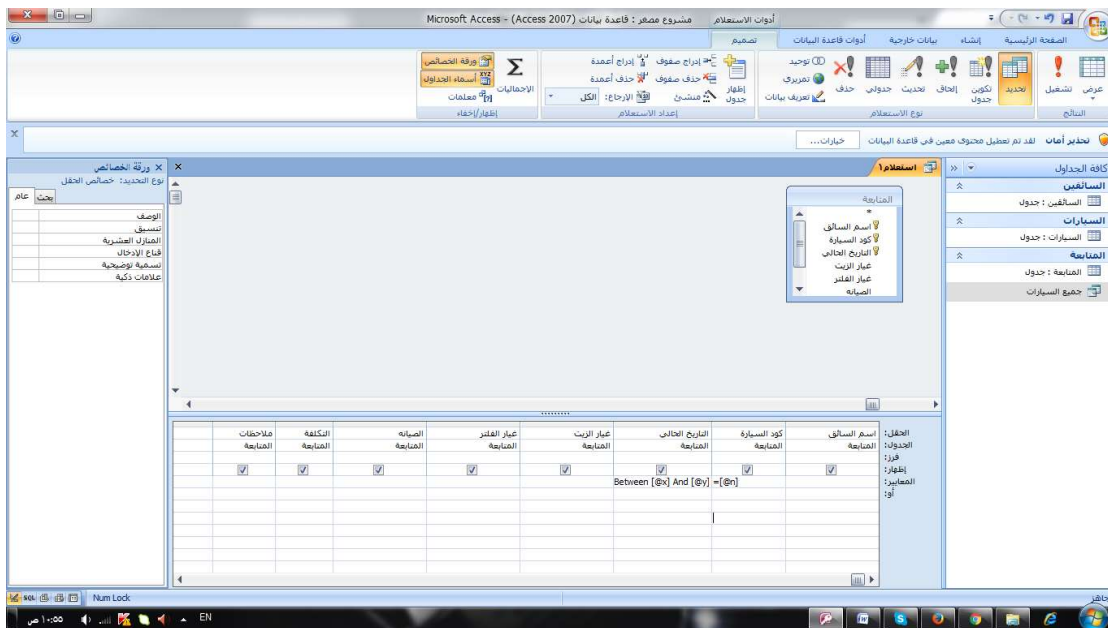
أدوات الاستعلام    مشروع مصعر : قاعدة بيانات (Access 2007) - Microsoft Access

الصفحة الرئيسية    إنشاء    بيانات خارجية    أدوات قاعدة البيانات    تصميم

عرض    تشغيل    تحديد    تكوين جدول    إلحاق    تحديث    جدولي    حذف    توحيد    تمريري    تعريف بيانات    إظهار جدول    إدراج صفوف    حذف صفوف    منشئ    إدراج أعمدة    حذف أعمدة    الإرجاع: الكل    الإجماليات    معلمات    ورقة الخصائص    أسماء الجداول

النتائج    نوع الاستعلام    إعداد الاستعلام    إظهار/إخفاء

تحذير أمان    لقد تم تعطيل محتوى معين في قاعدة البيانات    خيارات...

كافة الجداول
السائقين
السائقين : جدول
السيارات
السيارات : جدول
المتابعة
المتابعة : جدول
جميع السيارات

استعلام1

المتابعة
*
اسم السائق
كود السيارة
التاريخ الحالي
غيار الزيت
غيار الفلتر
الصيانه

ورقة الخصائص
نوع التحديد: خصائص الحقل
عام    بحث
الوصف
تنسيق
المنازل العشرية
قناع الإدخال
تسمية توضيحية
علامات ذكية

| | | | | | | | | |
|---|---|---|---|---|---|---|---|---|
| الحقل: | اسم السائق | كود السيارة | التاريخ الحالي | غيار الزيت | غيار الفلتر | الصيانه | التكلفة | ملاحظات |
| الجدول: | المتابعة | المتابعة | المتابعة | المتابعة | المتابعة | المتابعة | المتابعة | المتابعة |
| فرز: | | | | | | | | |
| إظهار: | ☑ | ☑ | ☑ | ☑ | ☑ | ☑ | ☑ | ☑ |
| المعايير: | | =[@n] | Between [@x] And [@y] | | | | | |
| أو: | | | | | | | | |

Num Lock
جاهز
EN
١٠:٥٥ ص